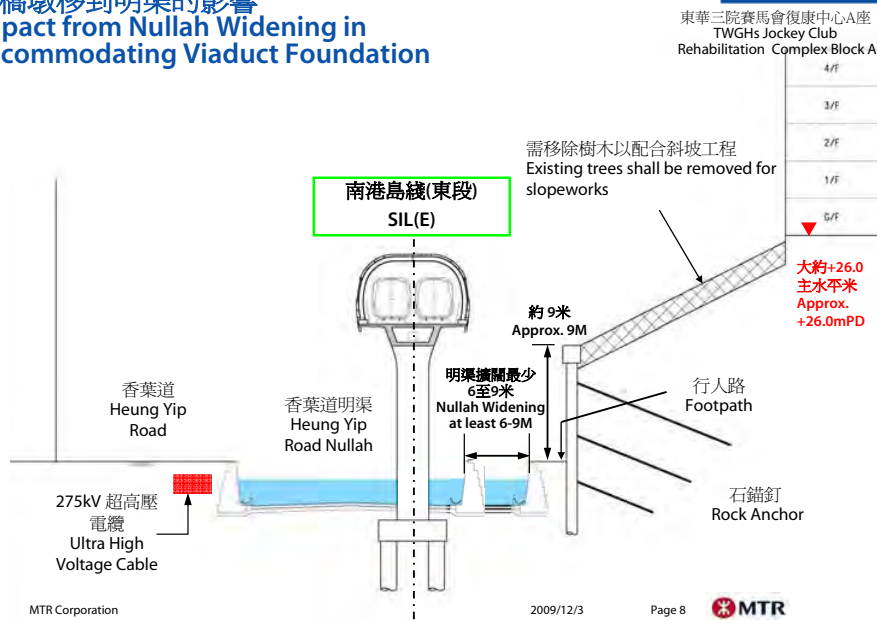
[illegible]墩移到明渠的影響
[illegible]pact from Nullah Widening in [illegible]commodating Viaduct Foundation

東華三院賽馬會復康中心A座
TWGHs Jockey Club Rehabilitation Complex Block A

4/F
3/F
2/F
1/F
G/F

需移除樹木以配合斜坡工程
Existing trees shall be removed for slopeworks

南港島綫(東段)
SIL(E)

大約+26.0主水平米
Approx. +26.0mPD

約 9米
Approx. 9M

明渠擴闊最少6至9米
Nullah Widening at least 6-9M

香葉道
Heung Yip Road

香葉道明渠
Heung Yip Road Nullah

行人路
Footpath

石錨釘
Rock Anchor

275kV 超高壓電纜
Ultra High Voltage Cable

MTR Corporation
2009/12/3
Page 8
MTR